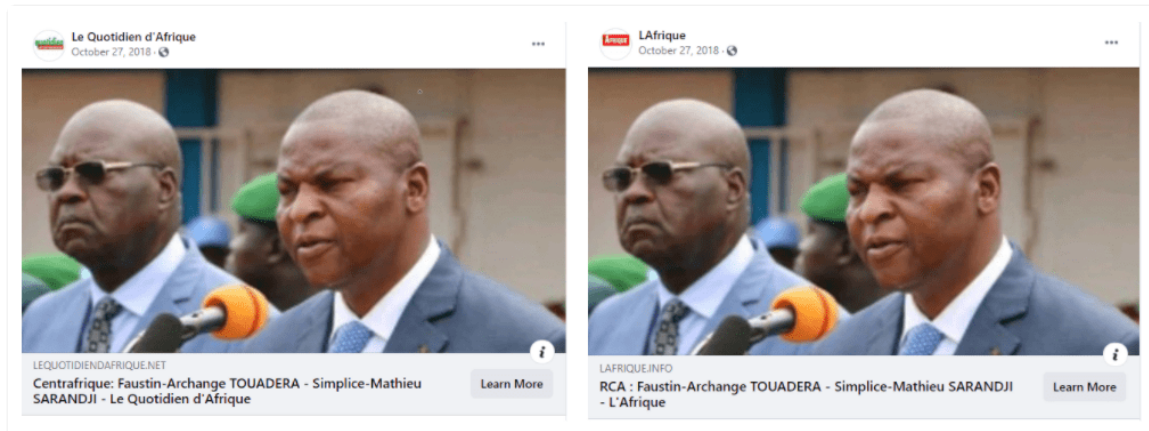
Le Quotidien d'Afrique
October 27, 2018 ·

LEQUOTIDIENDAFRIQUE.NET
Centrafrique: Faustin-Archange TOUADERA - Simplice-Mathieu SARANDJI - Le Quotidien d'Afrique
Learn More

LAfrique
October 27, 2018 ·

LAFRIQUE.INFO
RCA : Faustin-Archange TOUADERA - Simplice-Mathieu SARANDJI - L'Afrique
Learn More